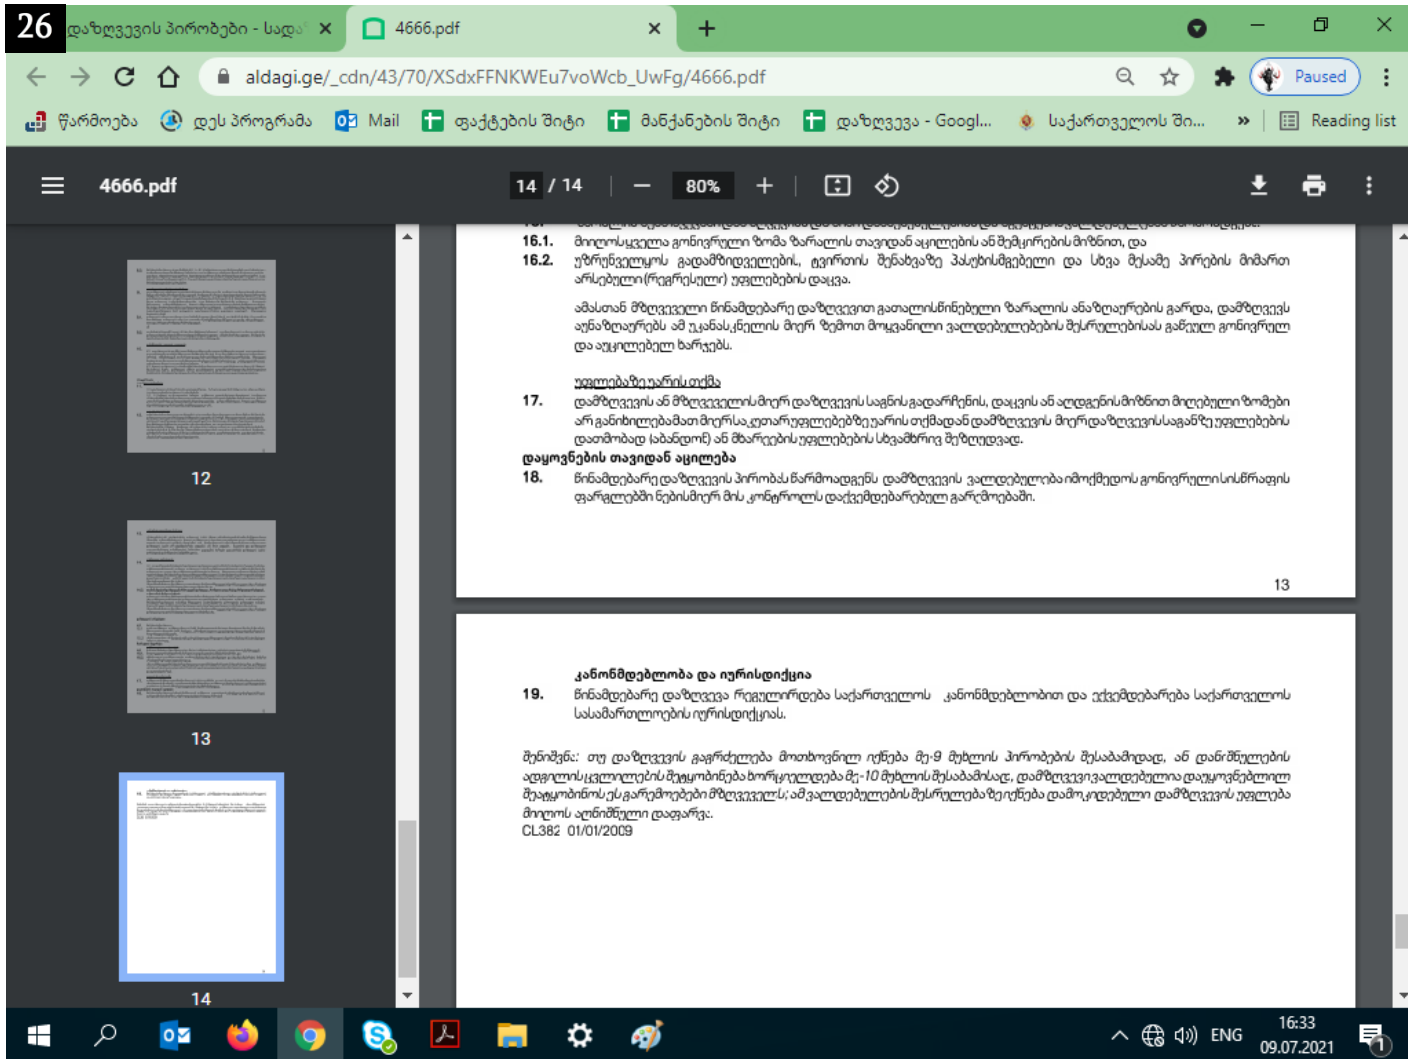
26

დაზღვევის პირობები - სად

4666.pdf

aldagi.ge/_cdn/43/70/XSdxFFNKWEu7voWcb_UwFg/4666.pdf

Paused

წარმოება  დეს პროგრამა  Mail  ფაქტების შიტი  მანქანების შიტი  დაზღვევა - Googl...  საქართველოს ში...  Reading list

4666.pdf

14 / 14

80%

16.1. მიღოლსეულია გონივრული ზომა ზარალის თავიდან აცილების ან შემცირების მიზნით, და

16.2. უზრუნველყოს გადამზიდველების, ტვირთის შენახვაზე პასუხისმგებელი და სხვა მესამე პირების მიმართ არსებული (რეგრესული) უფლებების დაცვა.

ამასთან მზღვეველი წინამდებარე დაზღვევით გათვალისწინებული ზარალის ანაზღაურების გარდა, დამზღვევს აუნაზღაურებს ამ უკანასკნელის მიერ ზემოთ მოყვანილი ვალდებულებების შესრულებისას გაწეულ გონივრულ და აუცილებელ ხარჯებს.

უფლებაზე უარის თქმა

17. დამზღვევის ან მზღვეველის მიერ დაზღვევის საგნის გადარჩენის, დაცვის ან აღდგენის მიზნით მიღებული ზომები არ განიხილება, როგორც ერთ-ერთი მხარის მიერ უფლებებზე უარის თქმა ან დამზღვევის მიერ დაზღვევის საგანზე უფლებების დათმობა (აბანდონი) ან მხარეების უფლებების სხვაგვარად შეზღუდვა.

დაყოვნების თავიდან აცილება

18. წინამდებარე დაზღვევის პირობას წარმოადგენს დამზღვევის ვალდებულება იმოქმედოს გონივრული სისწრაფის ფარგლებში ნებისმიერ მის კონტროლს დაქვემდებარებულ გარემოებაში.

13

კანონმდებლობა და იურისდიქცია

19. წინამდებარე დაზღვევა რეგულირდება საქართველოს კანონმდებლობით და ექვემდებარება საქართველოს სასამართლოების იურისდიქციას.

შენიშვნა: თუ დაზღვევის გაგრძელება მოთხოვნილ იქნება მე-9 მუხლის პირობების შესაბამისად, ან დანიშნულების ადგილის ცვლილების შეტყობინება ხორციელდება მე-10 მუხლის შესაბამისად, დამზღვევი ვალდებულია დაუყოვნებლივ შეატყობინოს ეს გარემოებები მზღვეველს; ამ ვალდებულების შესრულებაზე იქნება დამოკიდებული დამზღვევის უფლება მიიღოს აღნიშნული დაფარვა.

CL382 01/01/2009

12

13

14

ENG

16:33
09.07.2021